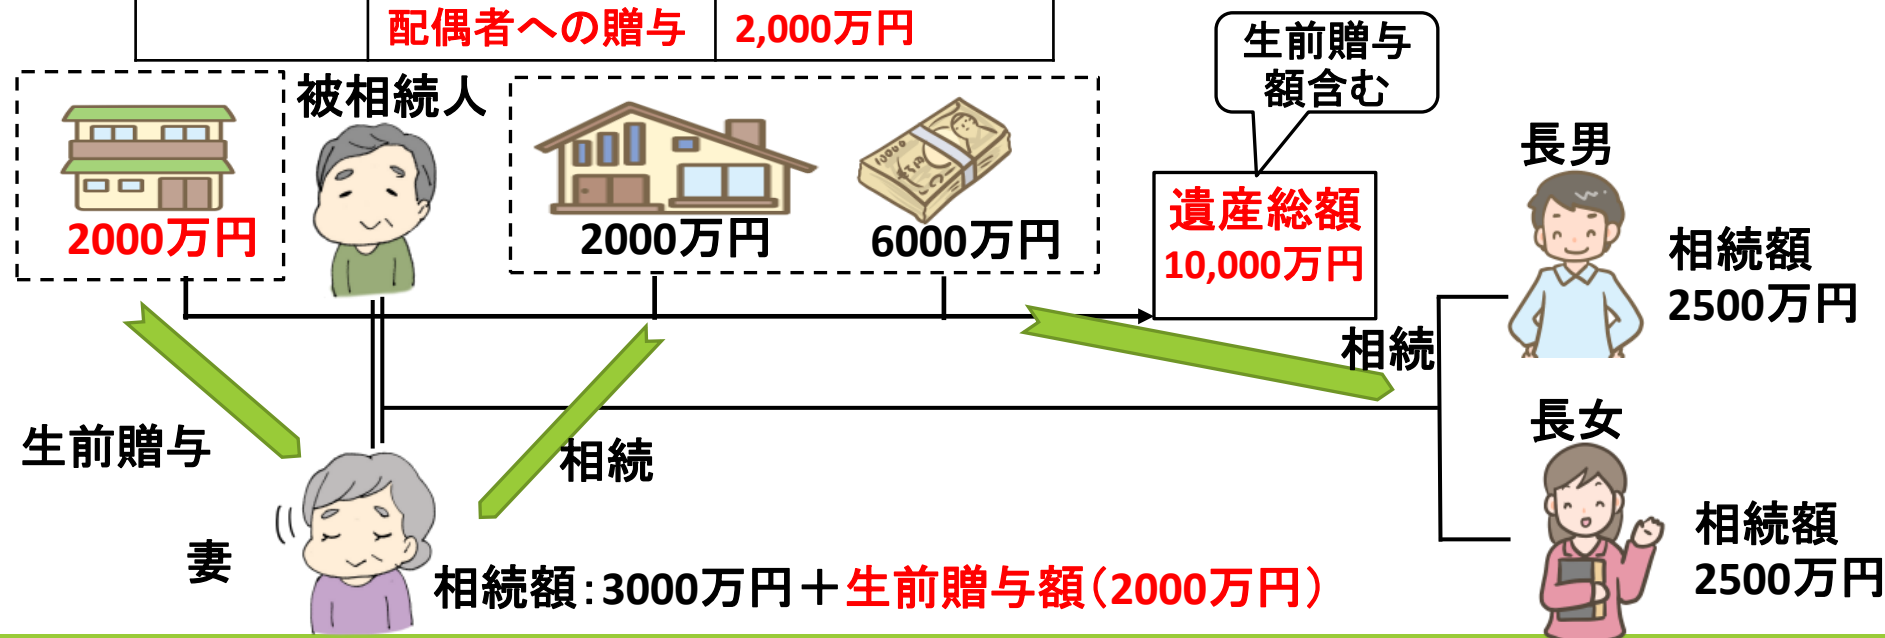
| 配偶者への贈与 | 2,000万円 |
|---|---|

被相続人

2000万円

2000万円

6000万円

生前贈与額含む

遺産総額
10,000万円

長男

相続額
2500万円

相続

生前贈与

相続

長女

相続額
2500万円

妻

相続額：3000万円＋生前贈与額（2000万円）